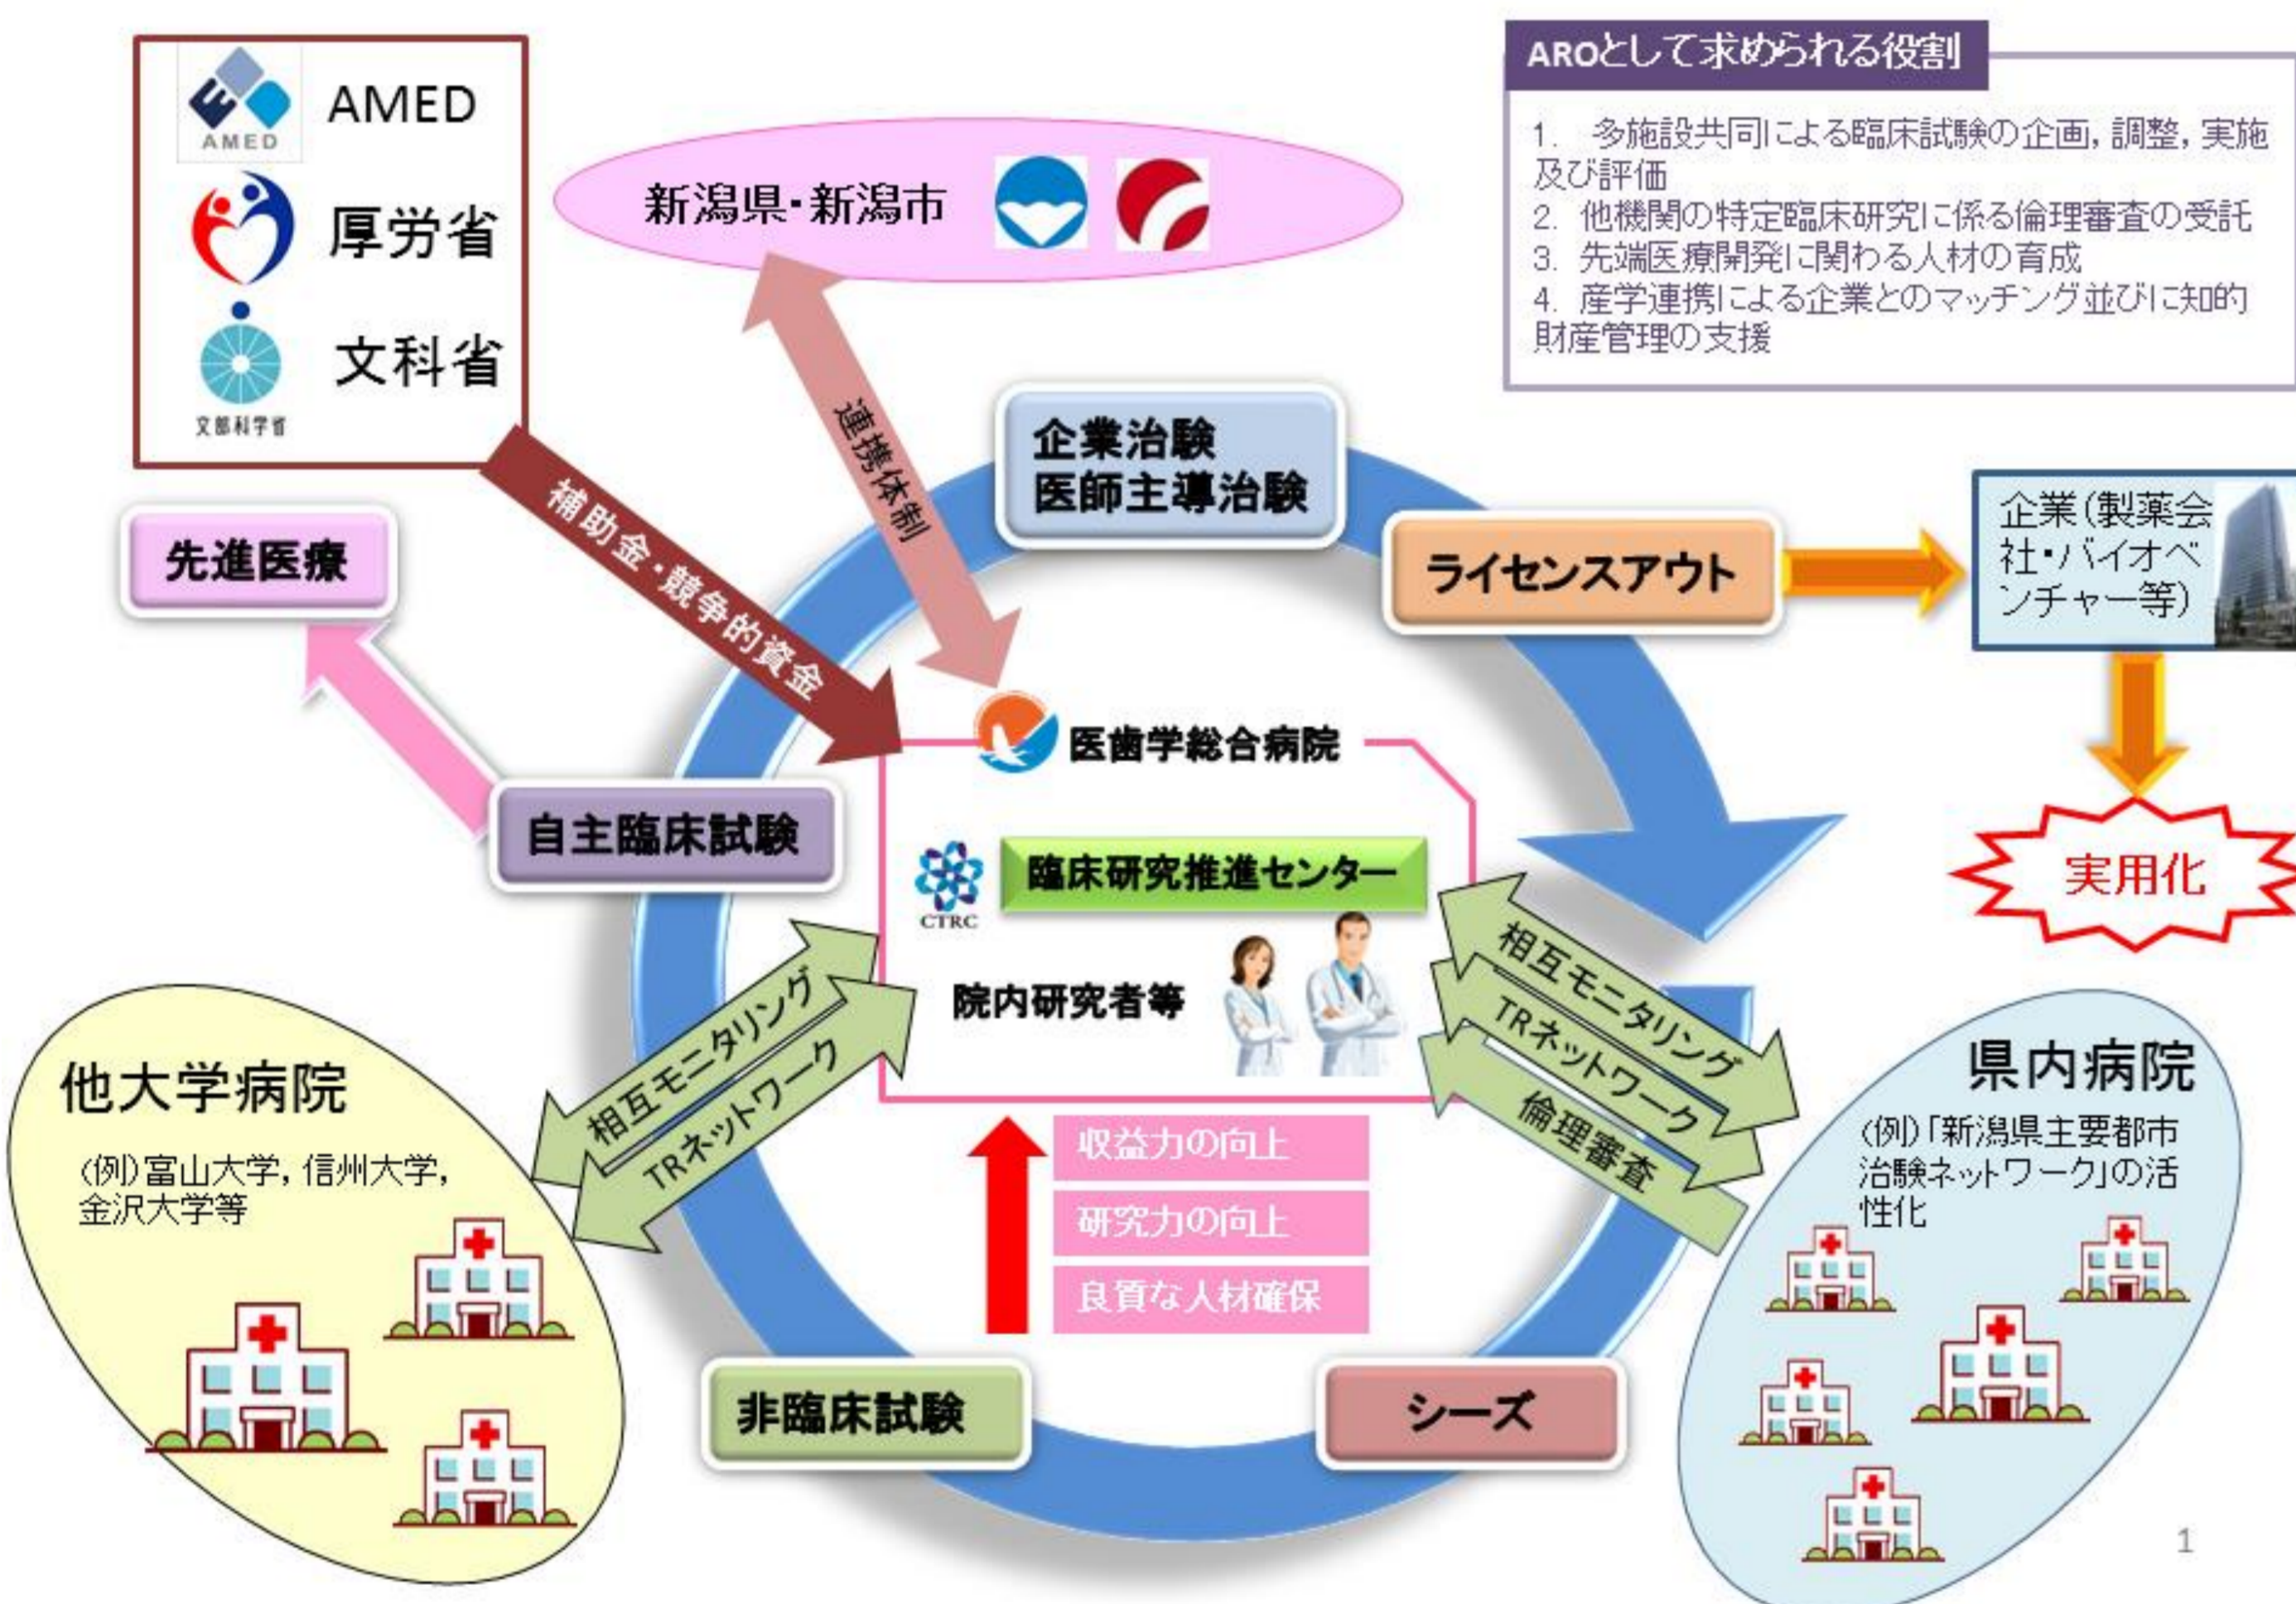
AMED
AMED
厚労省
文科省
文部科学省

新潟県・新潟市

AROとして求められる役割

1. 多施設共同による臨床試験の企画，調整，実施及び評価
2. 他機関の特定臨床研究に係る倫理審査の受託
3. 先端医療開発に関わる人材の育成
4. 産学連携による企業とのマッチング並びに知的財産管理の支援

連携体制

補助金・競争的資金

企業治験
医師主導治験

先進医療

ライセンスアウト

企業（製薬会社・バイオベンチャー等）

実用化

医歯学総合病院

自主臨床試験

CTRC
臨床研究推進センター

院内研究者等

相互モニタリング
TRネットワーク

相互モニタリング
TRネットワーク
倫理審査

他大学病院

(例)富山大学，信州大学，金沢大学等

県内病院

(例)「新潟県主要都市治験ネットワーク」の活性化

収益力の向上
研究力の向上
良質な人材確保

非臨床試験

シーズ

1